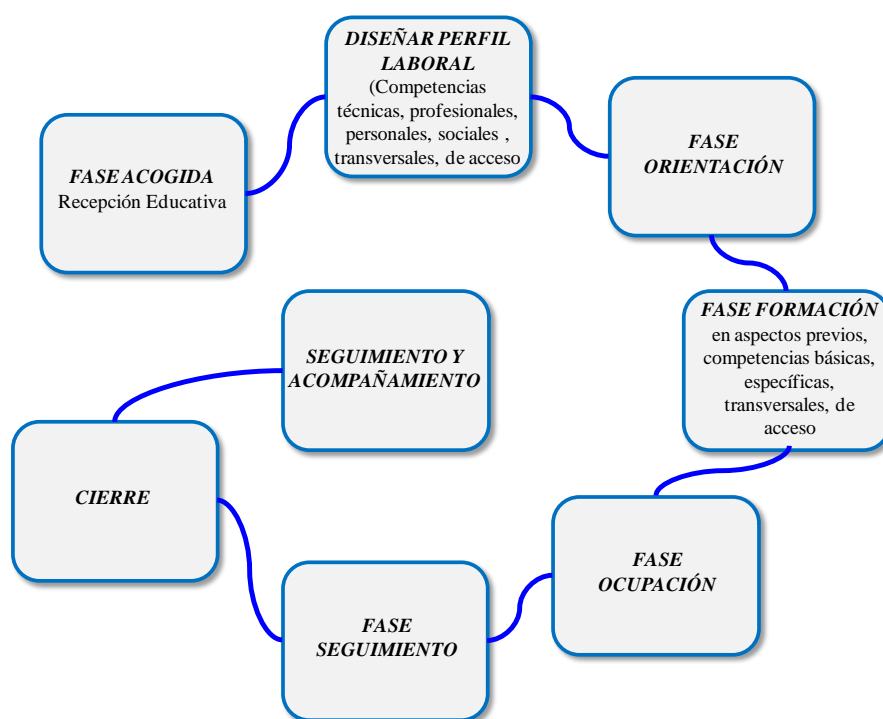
DISEÑAR PERFIL LABORAL
(Competencias técnicas, profesionales, personales, sociales , transversales, de acceso

FASE ORIENTACIÓN

FASE FORMACIÓN
en aspectos previos, competencias básicas, específicas, transversales, de acceso

FASE OCUPACIÓN

FASE SEGUIMIENTO

CIERRE

SEGUIMIENTO Y ACOMPAÑAMIENTO

FASE ACOGIDA
Recepción Educativa